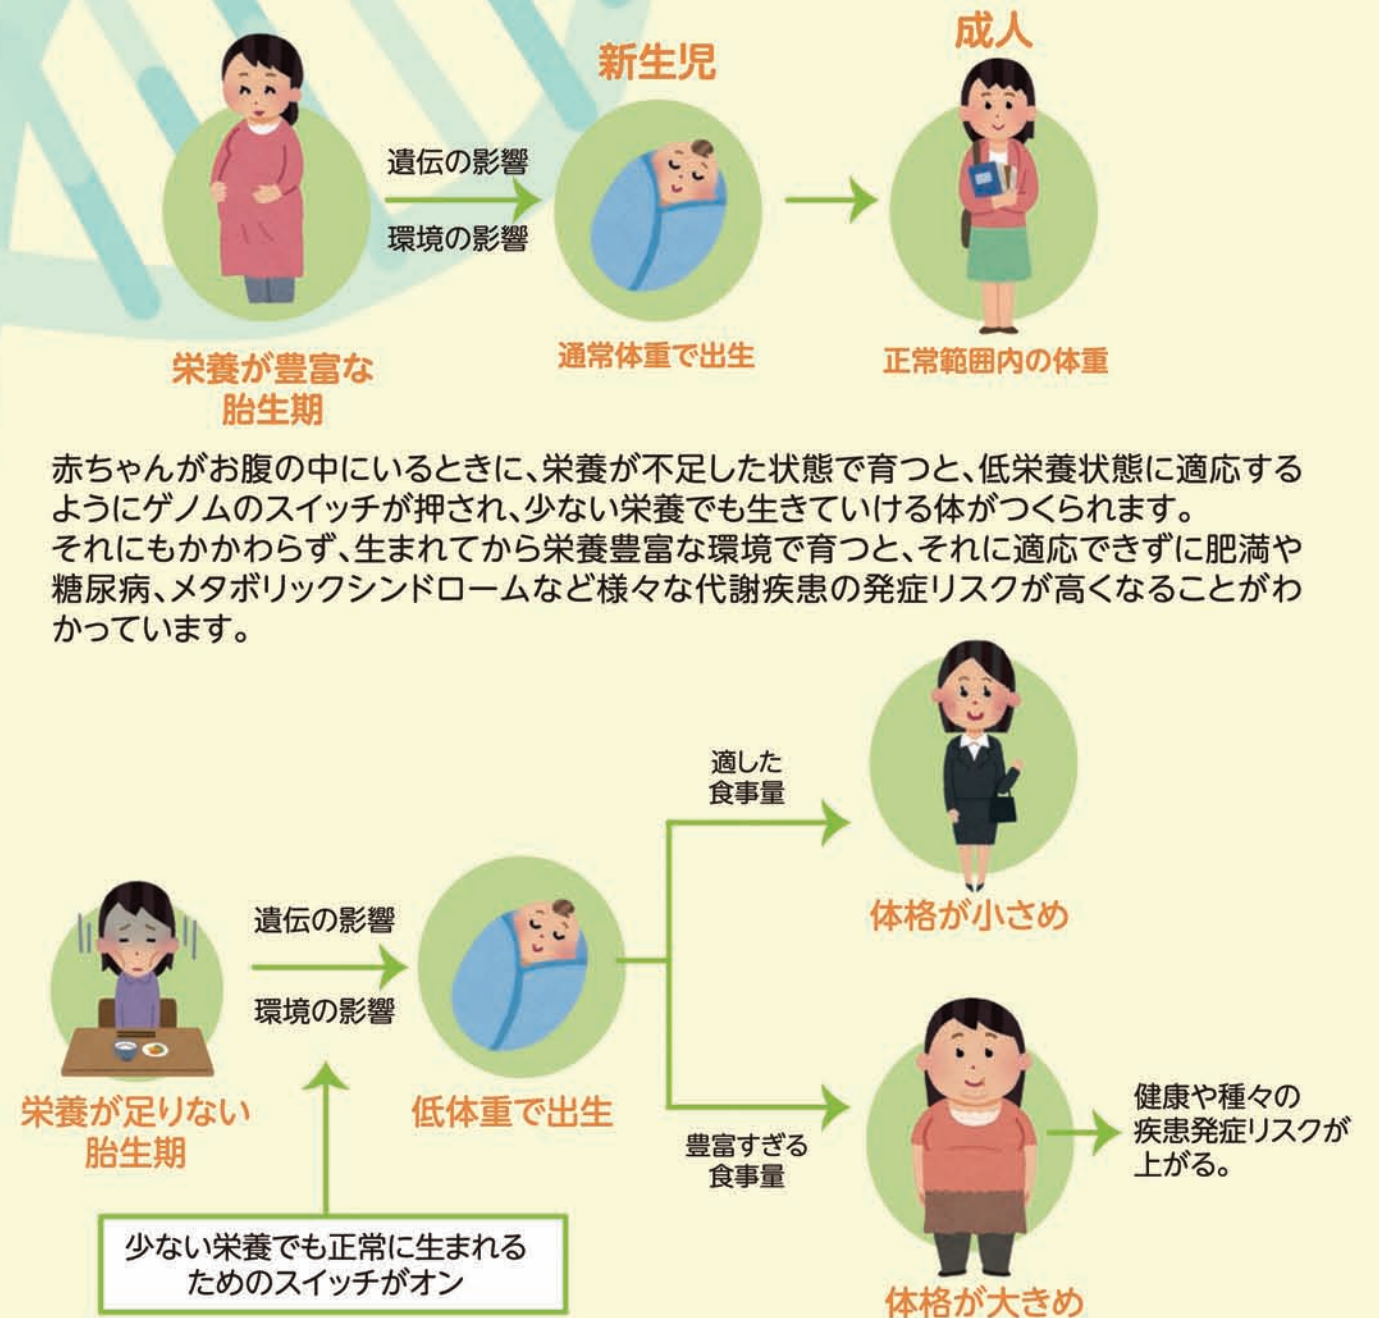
新生児

成人

遺伝の影響

環境の影響

栄養が豊富な
胎生期

通常体重で出生

正常範囲内の体重

赤ちゃんがお腹の中にいるときに、栄養が不足した状態で育つと、低栄養状態に適応するようにゲノムのスイッチが押され、少ない栄養でも生きていける体がつくられます。
それにもかかわらず、生まれてから栄養豊富な環境で育つと、それに適応できずに肥満や糖尿病、メタボリックシンドロームなど様々な代謝疾患の発症リスクが高くなることがわかっています。

適した
食事量

体格が小さめ

遺伝の影響

環境の影響

栄養が足りない
胎生期

低体重で出生

豊富すぎる
食事量

健康や種々の
疾患発症リスクが
上がる。

少ない栄養でも正常に生まれる
ためのスイッチがオン

体格が大きめ